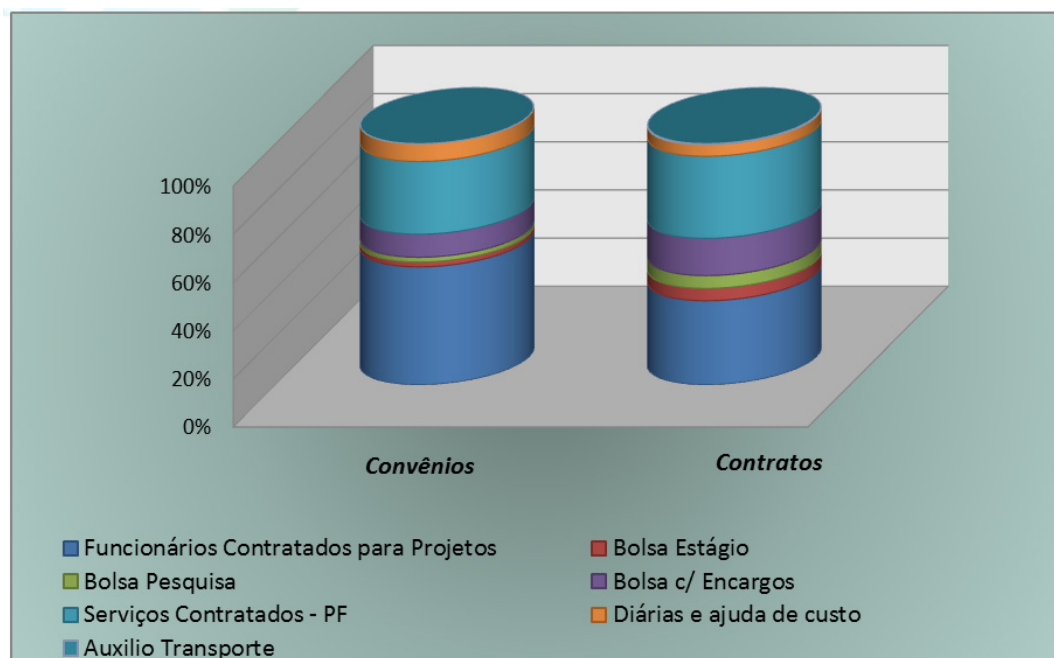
100%
80%
60%
40%
20%
0%

Convênios
Contratos

Funcionários Contratados para Projetos
Bolsa Estágio
Bolsa Pesquisa
Bolsa c/ Encargos
Serviços Contratados - PF
Diárias e ajuda de custo
Auxilio Transporte